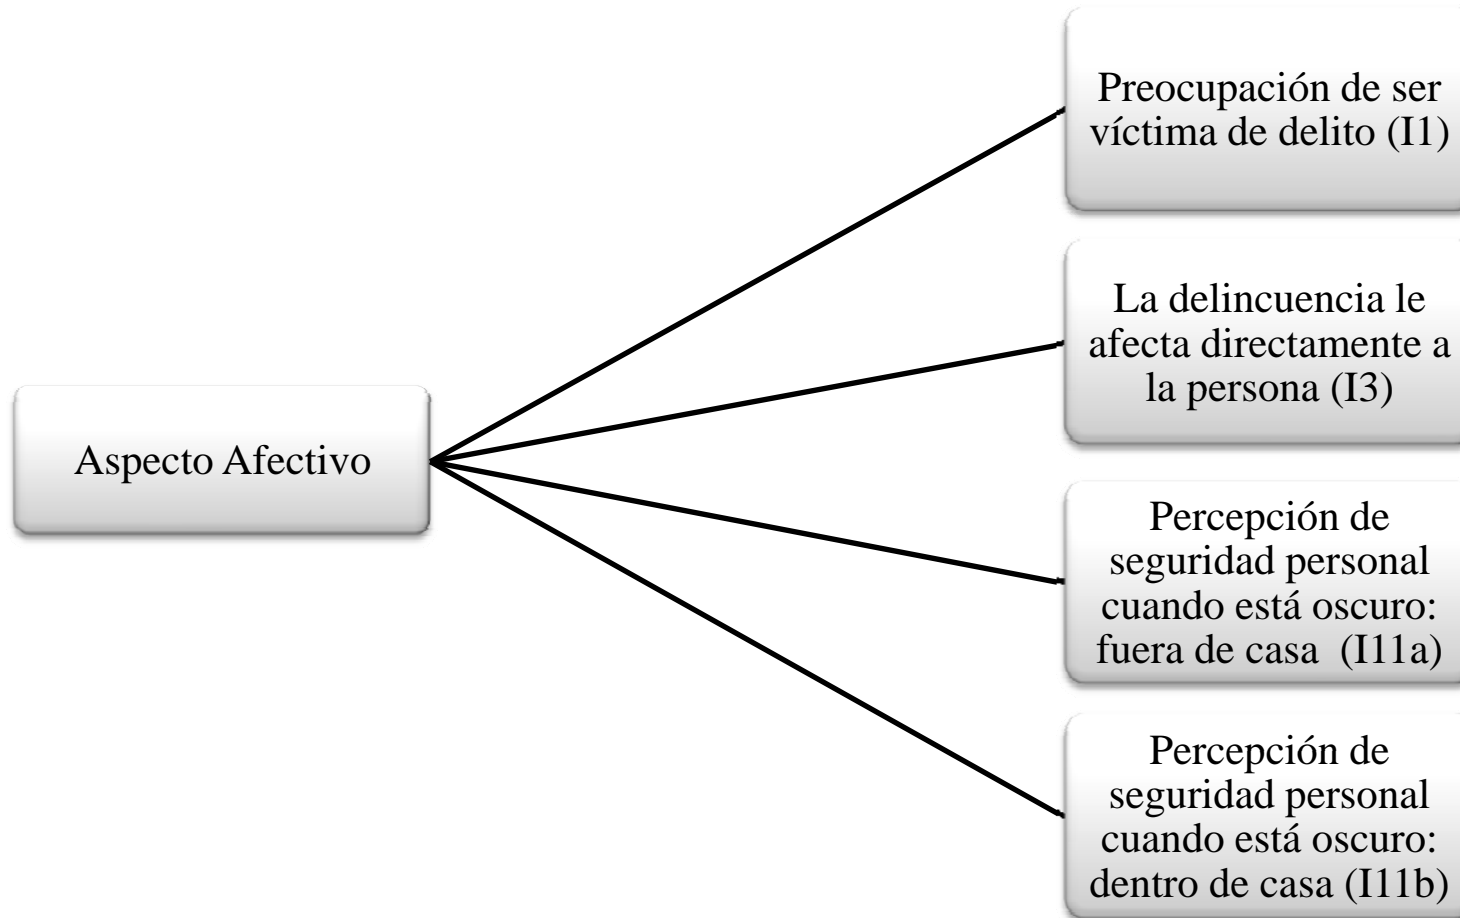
Aspecto Afectivo

Preocupación de ser víctima de delito (I1)

La delincuencia le afecta directamente a la persona (I3)

Percepción de seguridad personal cuando está oscuro: fuera de casa (I11a)

Percepción de seguridad personal cuando está oscuro: dentro de casa (I11b)